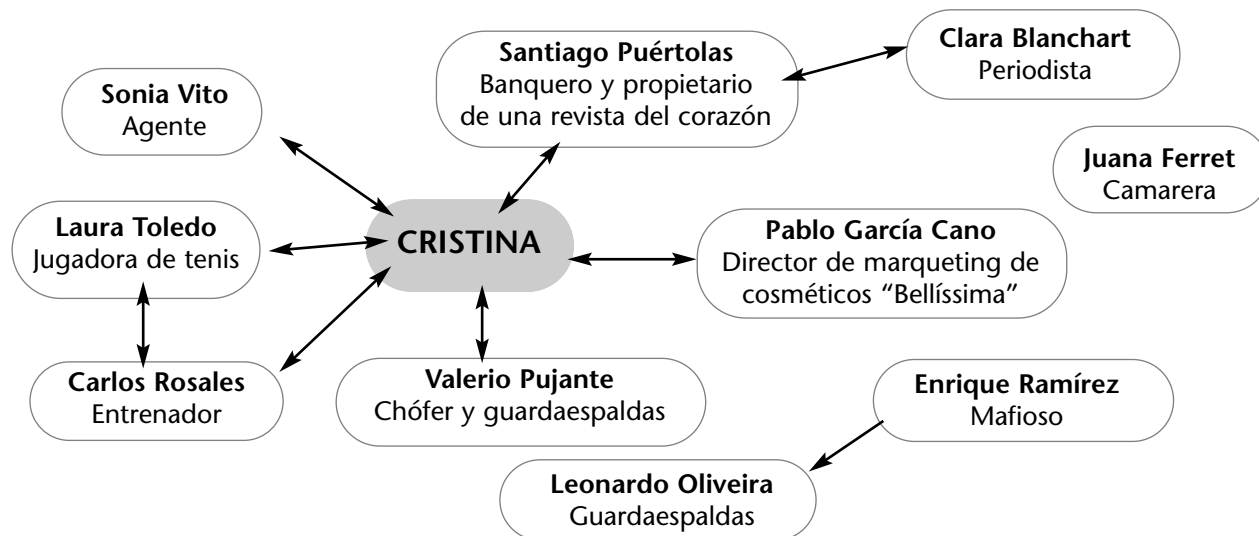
Santiago Puértolas
Banquero y propietario de una revista del corazón

Clara Blanchart
Periodista

Sonia Vito
Agente

Juana Ferret
Camarera

Laura Toledo
Jugadora de tenis

CRISTINA

Pablo García Cano
Director de marqueting de cosméticos "Bellíssima"

Carlos Rosales
Entrenador

Valerio Pujante
Chófer y guardaespaldas

Enrique Ramírez
Mafioso

Leonardo Oliveira
Guardaespaldas